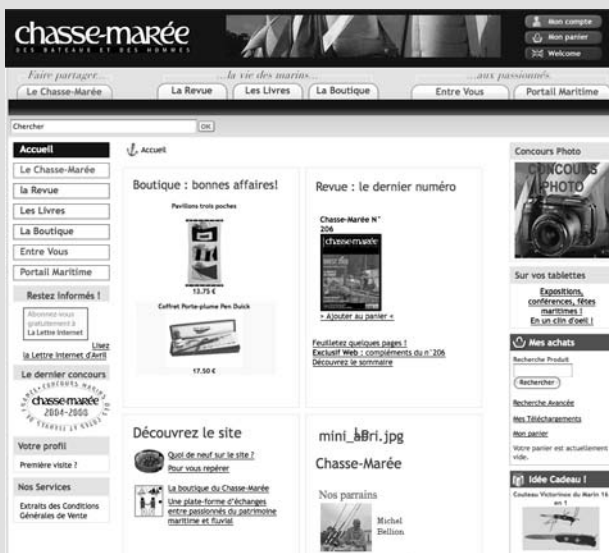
chasse-marée
DES BATEAUX ET DES HOMMES

Mon compte
Mon panier
Welcome

Faire partager... ...la vie des marins... ...aux passionnés

Le Chasse-Marée | La Revue | Les Livres | La Boutique | Entre Vous | Portail Maritime

Chercher OK

Accueil
Le Chasse-Marée
la Revue
Les Livres
La Boutique
Entre Vous
Portail Maritime

Restez informés !

Abonnez-vous gratuitement à La Lettre Internet

Lisez la Lettre Internet d'Avril

Le dernier concours

CONCOURS MARINS chasse-marée 2004-2008

Votre profil
Première visite ?

Nos Services
Extraits des Conditions Générales de Vente

Accueil

Boutique : bonnes affaires!

Pavillons trois poches

13.75 €

Coffret Porte-plume Pen Duick

17.50 €

Revue : le dernier numéro

Chasse-Marée N° 206

chasse-marée

» Ajouter au panier «

Feuilletez quelques pages !
Exclusif Web : compléments du n°206
Découvrez le sommaire

Découvrez le site

Quoi de neuf sur le site ?
Pour vous repérer

La boutique du Chasse-Marée
Une plate-forme d'échanges entre passionnés du patrimoine maritime et fluvial

mini_aBri.jpg

Chasse-Marée

Nos parrains

Michel Bellion

Concours Photo

CONCOURS PHOTO

Sur vos tablettes

Expositions, conférences, fêtes maritimes ! En un clin d'oeil !

Mes achats

Recherche Produit

Rechercher

Recherche Avancée

Mes Téléchargements

Mon panier

Votre panier est actuellement vide.

Idée Cadeau !

Couteau Victorinox du Marin 16 en 1